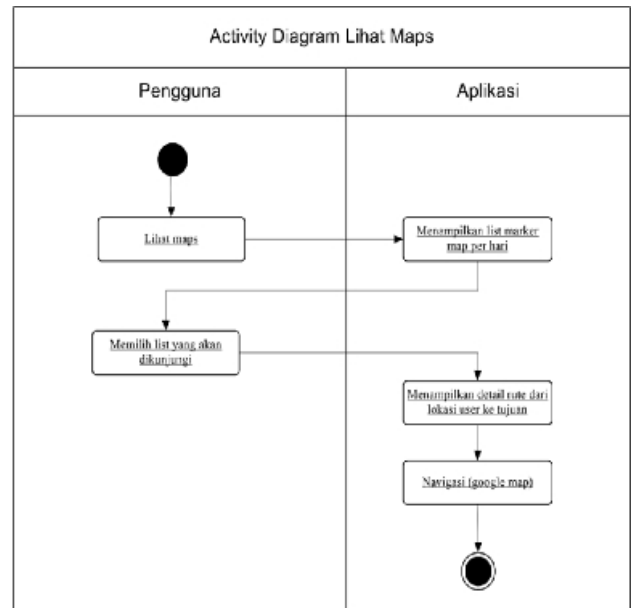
Activity Diagram Lihat Maps

| Pengguna | Aplikasi |
|---|---|

Lihat maps

Menampilkan list marker map per hari

Memilih list yang akan dikunjungi

Menampilkan detail rute dari lokasi user ke tujuan

Navigasi (google map)